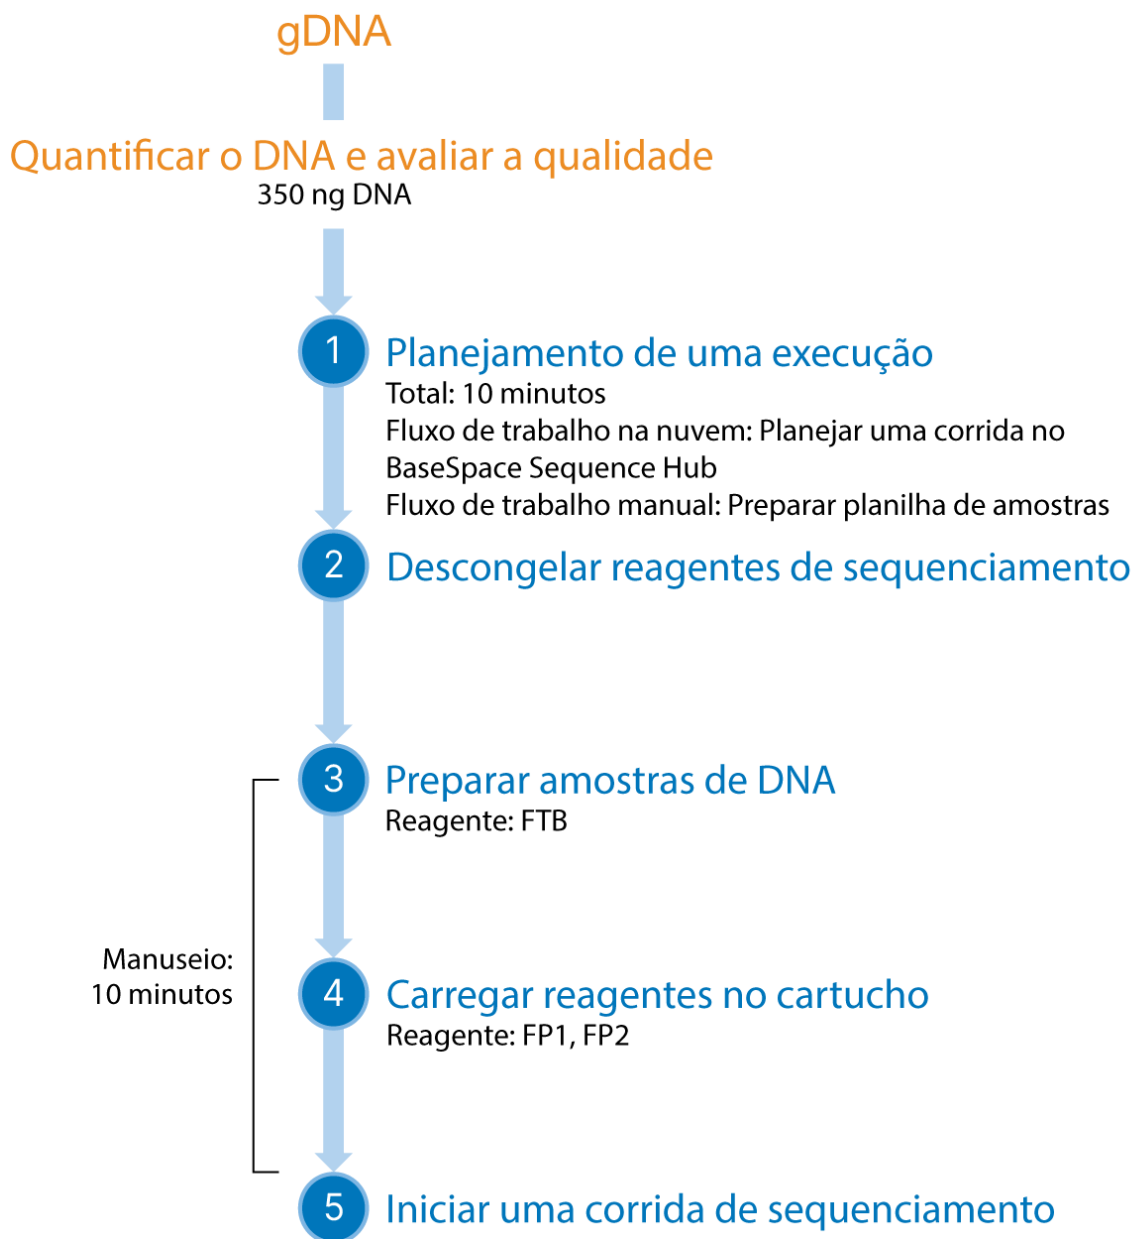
gDNA

Quantificar o DNA e avaliar a qualidade
350 ng DNA

1 Planejamento de uma execução
Total: 10 minutos
Fluxo de trabalho na nuvem: Planejar uma corrida no BaseSpace Sequence Hub
Fluxo de trabalho manual: Preparar planilha de amostras

2 Descongelar reagentes de sequenciamento

3 Preparar amostras de DNA
Reagente: FTB

Manuseio: 10 minutos

4 Carregar reagentes no cartucho
Reagente: FP1, FP2

5 Iniciar uma corrida de sequenciamento